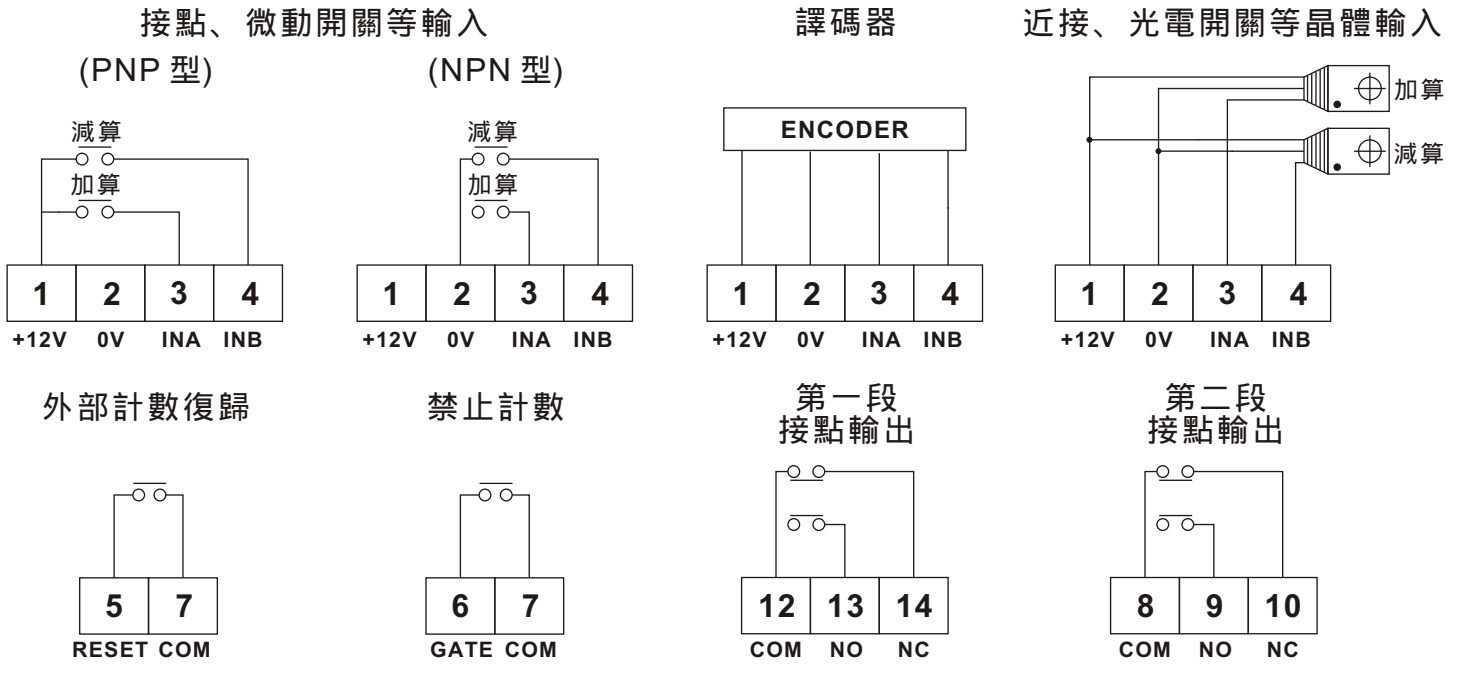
接點、微動開關等輸入

(PNP 型)

減算
加算

| 1 | 2 | 3 | 4 |
|---|---|---|---|

+12V 0V INA INB

(NPN 型)

減算
加算

| 1 | 2 | 3 | 4 |
|---|---|---|---|

+12V 0V INA INB

譯碼器

ENCODER

| 1 | 2 | 3 | 4 |
|---|---|---|---|

+12V 0V INA INB

近接、光電開關等晶體輸入

加算
減算

| 1 | 2 | 3 | 4 |
|---|---|---|---|

+12V 0V INA INB

外部計數復歸

| 5 | 7 |
|---|---|

RESET COM

禁止計數

| 6 | 7 |
|---|---|

GATE COM

第一段
接點輸出

| 12 | 13 | 14 |
|---|---|---|

COM NO NC

第二段
接點輸出

| 8 | 9 | 10 |
|---|---|---|

COM NO NC